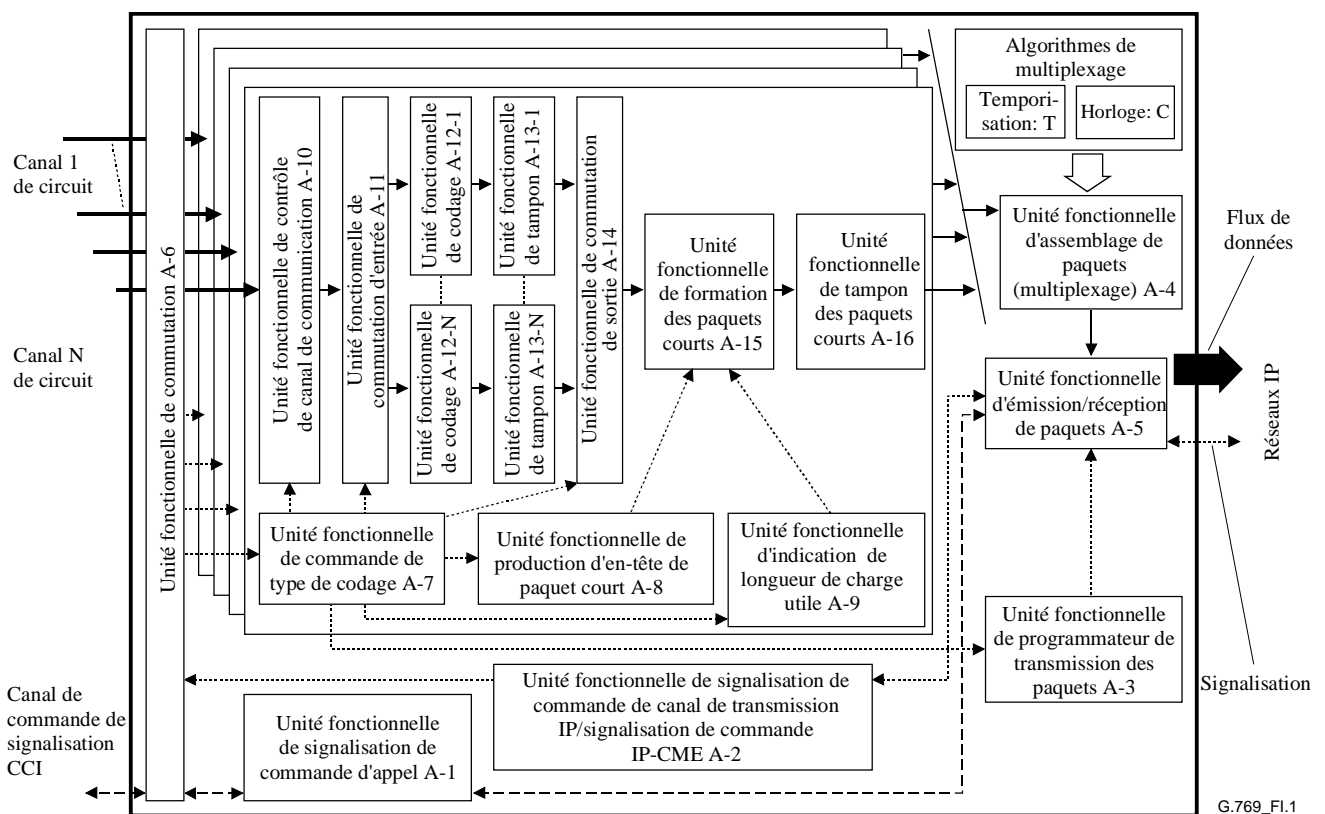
Algorithmes de multiplexage

Temporisation: T

Horloge: C

Canal 1 de circuit

Canal N de circuit

Unité fonctionnelle de commutation A-6

Unité fonctionnelle de contrôle de canal de communication A-10

Unité fonctionnelle de commutation d'entrée A-11

Unité fonctionnelle de codage A-12-1

Unité fonctionnelle de codage A-12-N

Unité fonctionnelle de tampon A-13-1

Unité fonctionnelle de tampon A-13-N

Unité fonctionnelle de commutation de sortie A-14

Unité fonctionnelle de formation des paquets courts A-15

Unité fonctionnelle de tampon des paquets courts A-16

Unité fonctionnelle d'assemblage de paquets (multiplexage) A-4

Flux de données

Unité fonctionnelle d'émission/réception de paquets A-5

Réseaux IP

Unité fonctionnelle de commande de type de codage A-7

Unité fonctionnelle de production d'en-tête de paquet court A-8

Unité fonctionnelle d'indication de longueur de charge utile A-9

Unité fonctionnelle de programmateur de transmission des paquets A-3

Signalisation

Canal de commande de signalisation CCI

Unité fonctionnelle de signalisation de commande de canal de transmission IP/signalisation de commande IP-CME A-2

Unité fonctionnelle de signalisation de commande d'appel A-1

G.769_FI.1